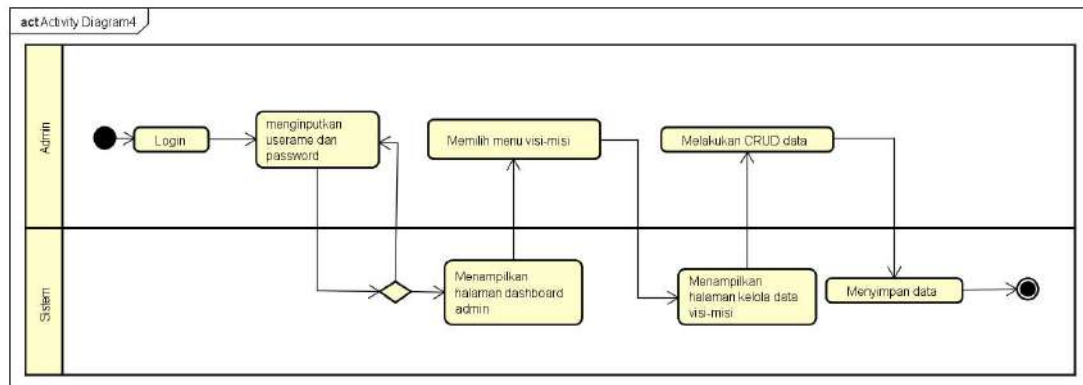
act Activity Diagram4

Admin

Login

menginputkan userame dan password

Memilih menu visi-misi

Melakukan CRUD data

Sistem

Menampilkan halaman dashboard admin

Menampilkan halaman kelola data visi-misi

Menyimpan data